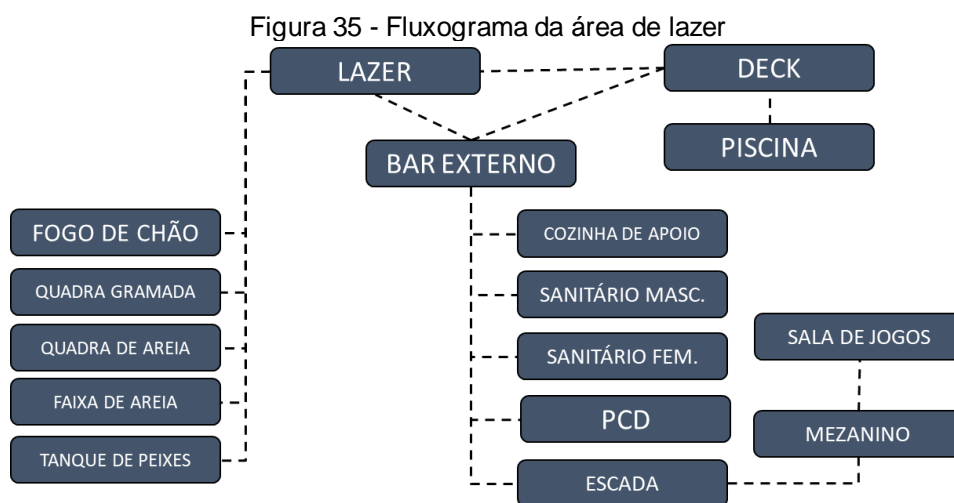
Figura 35 - Fluxograma da área de lazer

LAZER

DECK

PISCINA

BAR EXTERNO

FOGO DE CHÃO

QUADRA GRAMADA

QUADRA DE AREIA

FAIXA DE AREIA

TANQUE DE PEIXES

COZINHA DE APOIO

SANITÁRIO MASC.

SANITÁRIO FEM.

PCD

ESCADA

SALA DE JOGOS

MEZANINO